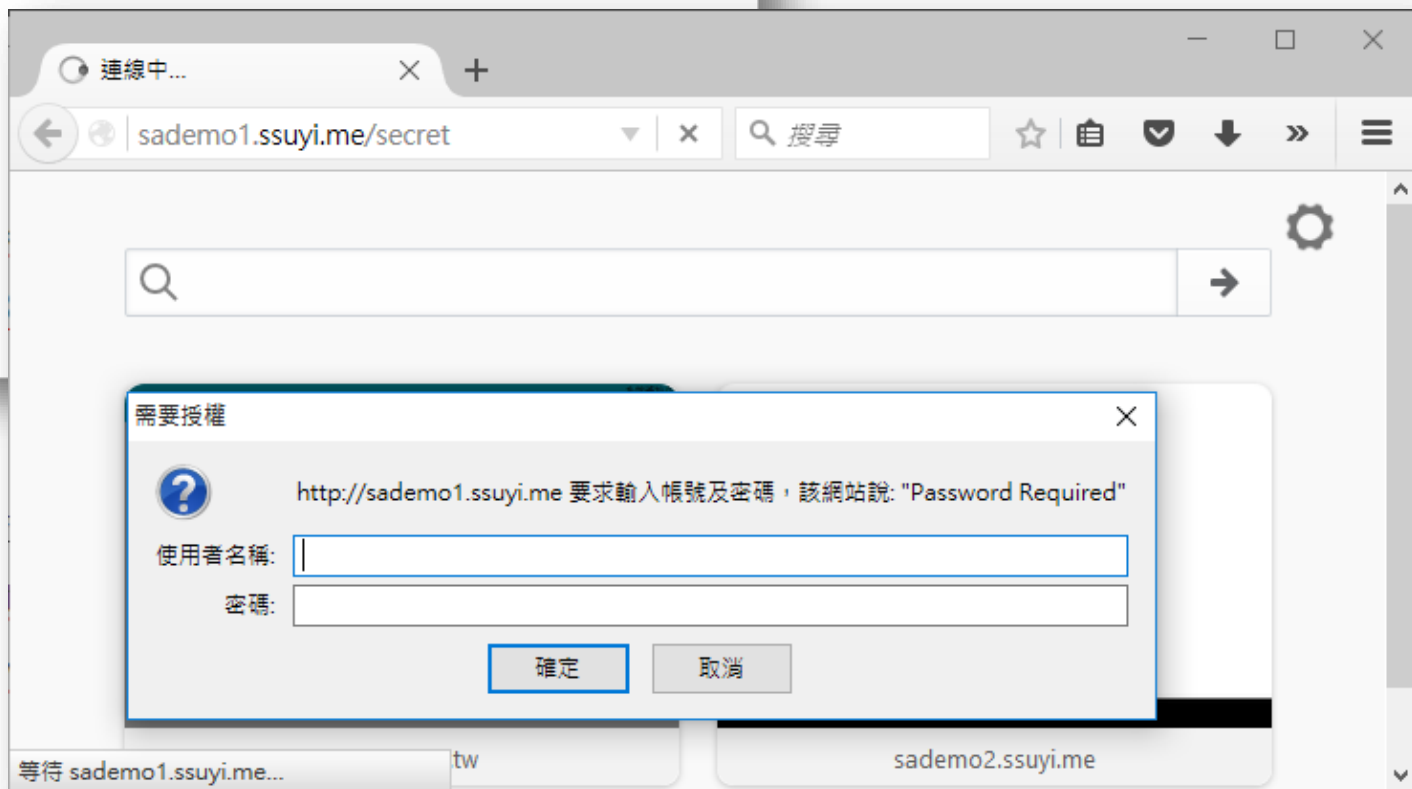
連線中...

sademo1.ssuyi.me/secret

搜尋

需要授權

http://sademo1.ssuyi.me 要求輸入帳號及密碼，該網站說: "Password Required"

使用者名稱:

密碼:

確定

取消

等待 sademo1.ssuyi.me...

tw

sademo2.ssuyi.me